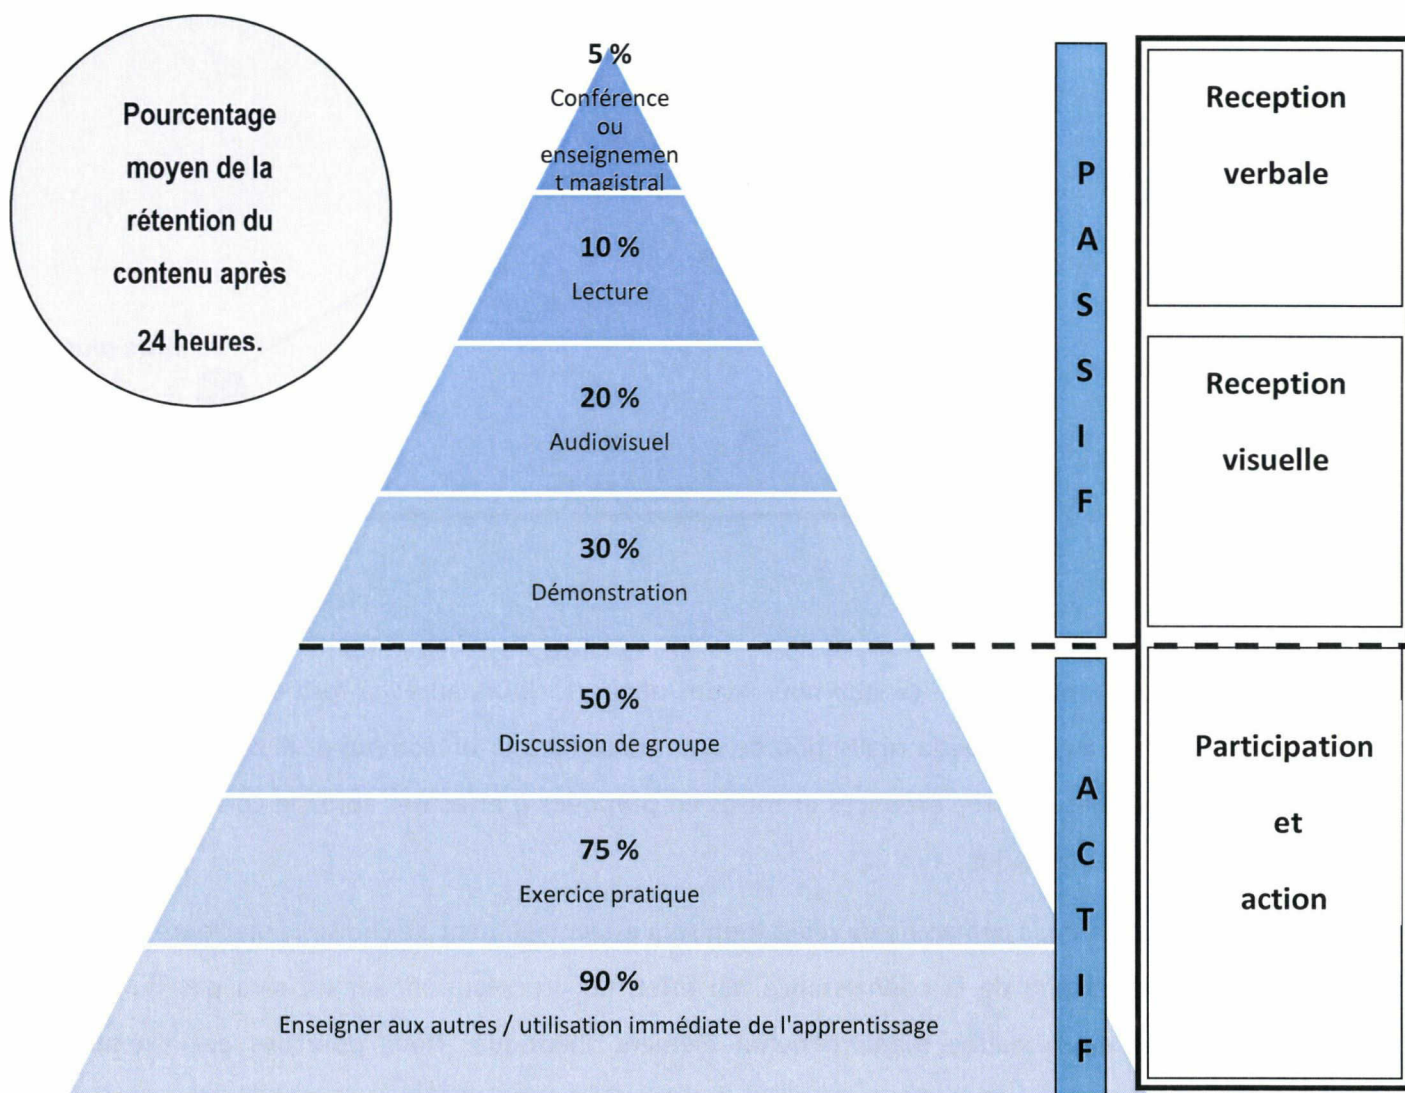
Pourcentage moyen de la rétention du contenu après 24 heures.

5 %
Conférence ou enseignement magistral

10 %
Lecture

20 %
Audiovisuel

30 %
Démonstration

50 %
Discussion de groupe

75 %
Exercice pratique

90 %
Enseigner aux autres / utilisation immédiate de l'apprentissage

P A S S I F

A C T I F

Reception verbale

Reception visuelle

Participation et action